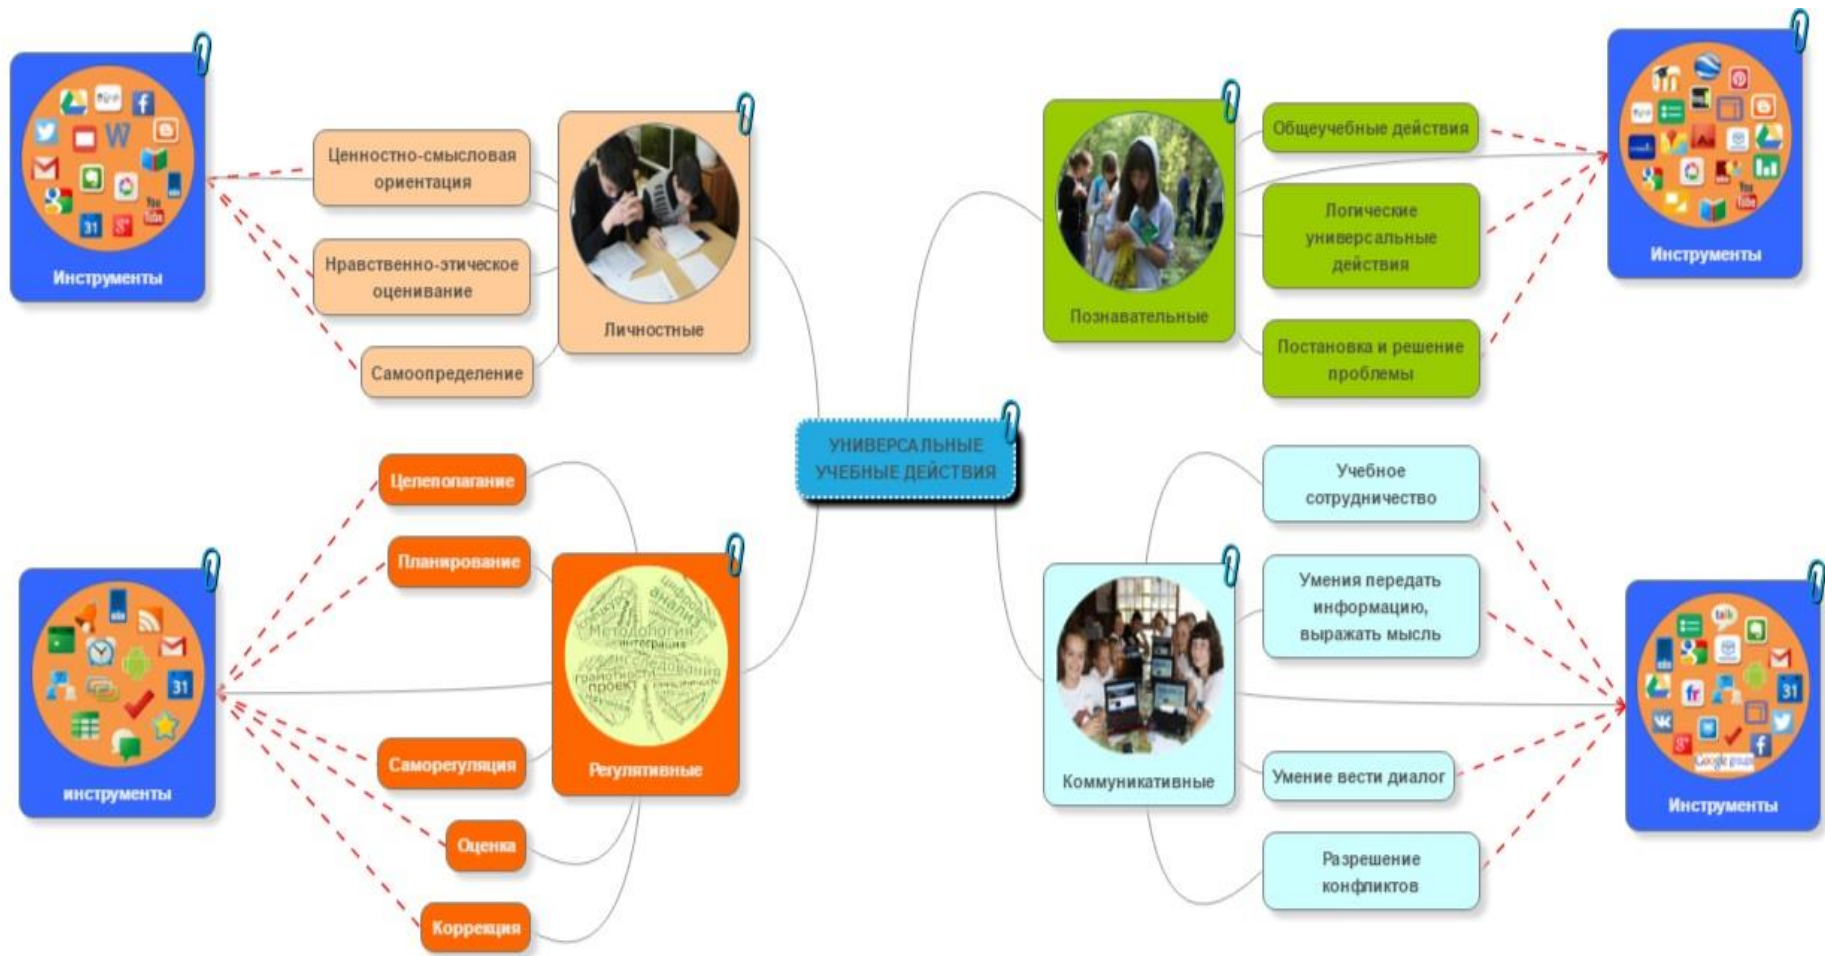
Инструменты

Ценностно-смысловая ориентация

Нравственно-этическое оценивание

Самоопределение

Личностные

Познавательные

Общеучебные действия

Логические универсальные действия

Постановка и решение проблемы

Инструменты

УНИВЕРСАЛЬНЫЕ УЧЕБНЫЕ ДЕЙСТВИЯ

Целепологание

Планирование

инструменты

Саморегуляция

Оценка

Коррекция

Регулятивные

Учебное сотрудничество

Умения передать информацию, выражать мысль

Коммуникативные

Умение вести диалог

Разрешение конфликтов

Инструменты